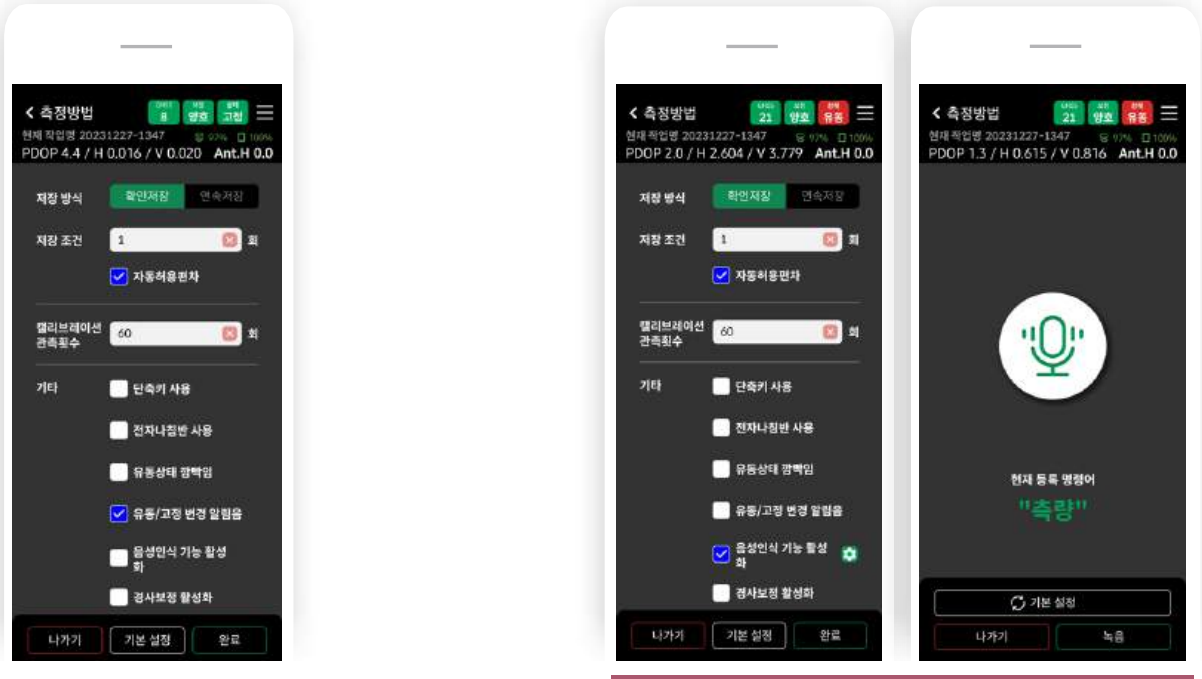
< 측정방법
8 양호 고정
현재 작업명 20231227-1347
97% 100%
PDOP 4.4 / H 0.016 / V 0.020 Ant.H 0.0

저장 방식 확인저장 연속저장
저장 조건 1 회
자동허용편차
캘리브레이션 관측횟수 60 회
기타 단축키 사용
전자나침반 사용
유동상태 깜빡임
유동/고정 변경 알림음
음성인식 기능 활성화
경사보정 활성화

나가기 기본 설정 완료

< 측정방법
21 양호 유동
현재 작업명 20231227-1347
97% 100%
PDOP 2.0 / H 2.604 / V 3.779 Ant.H 0.0

저장 방식 확인저장 연속저장
저장 조건 1 회
자동허용편차
캘리브레이션 관측횟수 60 회
기타 단축키 사용
전자나침반 사용
유동상태 깜빡임
유동/고정 변경 알림음
음성인식 기능 활성화
경사보정 활성화

나가기 기본 설정 완료

< 측정방법
21 양호 유동
현재 작업명 20231227-1347
97% 100%
PDOP 1.3 / H 0.615 / V 0.816 Ant.H 0.0

현재 등록 명령어
"측량"

기본 설정
나가기 녹음